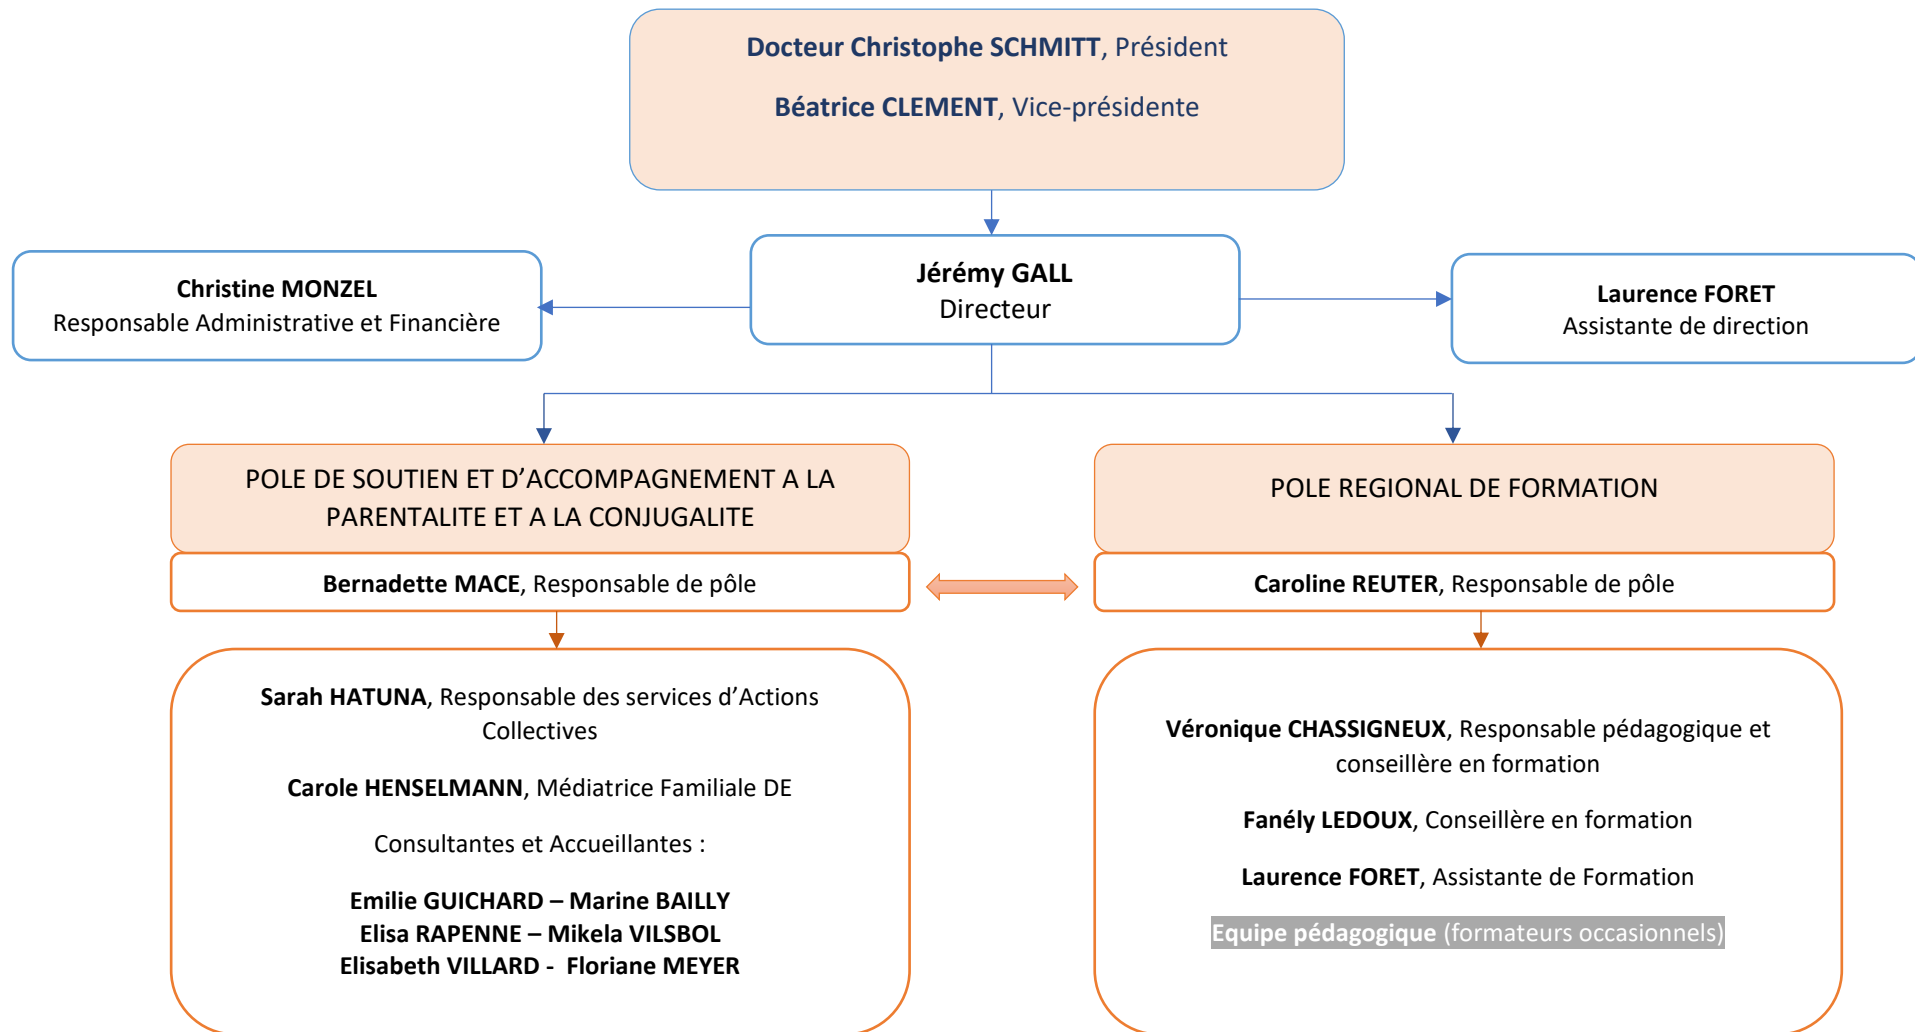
**Docteur Christophe SCHMITT**, Président

**Béatrice CLEMENT**, Vice-présidente

**Christine MONZEL**
Responsable Administrative et Financière

**Jérémy GALL**
Directeur

**Laurence FORET**
Assistante de direction

POLE DE SOUTIEN ET D'ACCOMPAGNEMENT A LA PARENTALITE ET A LA CONJUGALITE

**Bernadette MACE**, Responsable de pôle

**Sarah HATUNA**, Responsable des services d'Actions Collectives

**Carole HENSELMANN**, Médiatrice Familiale DE

Consultantes et Accueillantes :

**Emilie GUICHARD – Marine BAILLY**
**Elisa RAPENNE – Mikela VILSBOL**
**Elisabeth VILLARD - Floriane MEYER**

POLE REGIONAL DE FORMATION

**Caroline REUTER**, Responsable de pôle

**Véronique CHASSIGNEUX**, Responsable pédagogique et conseillère en formation

**Fanély LEDOUX**, Conseillère en formation

**Laurence FORET**, Assistante de Formation

**Equipe pédagogique** (formateurs occasionnels)